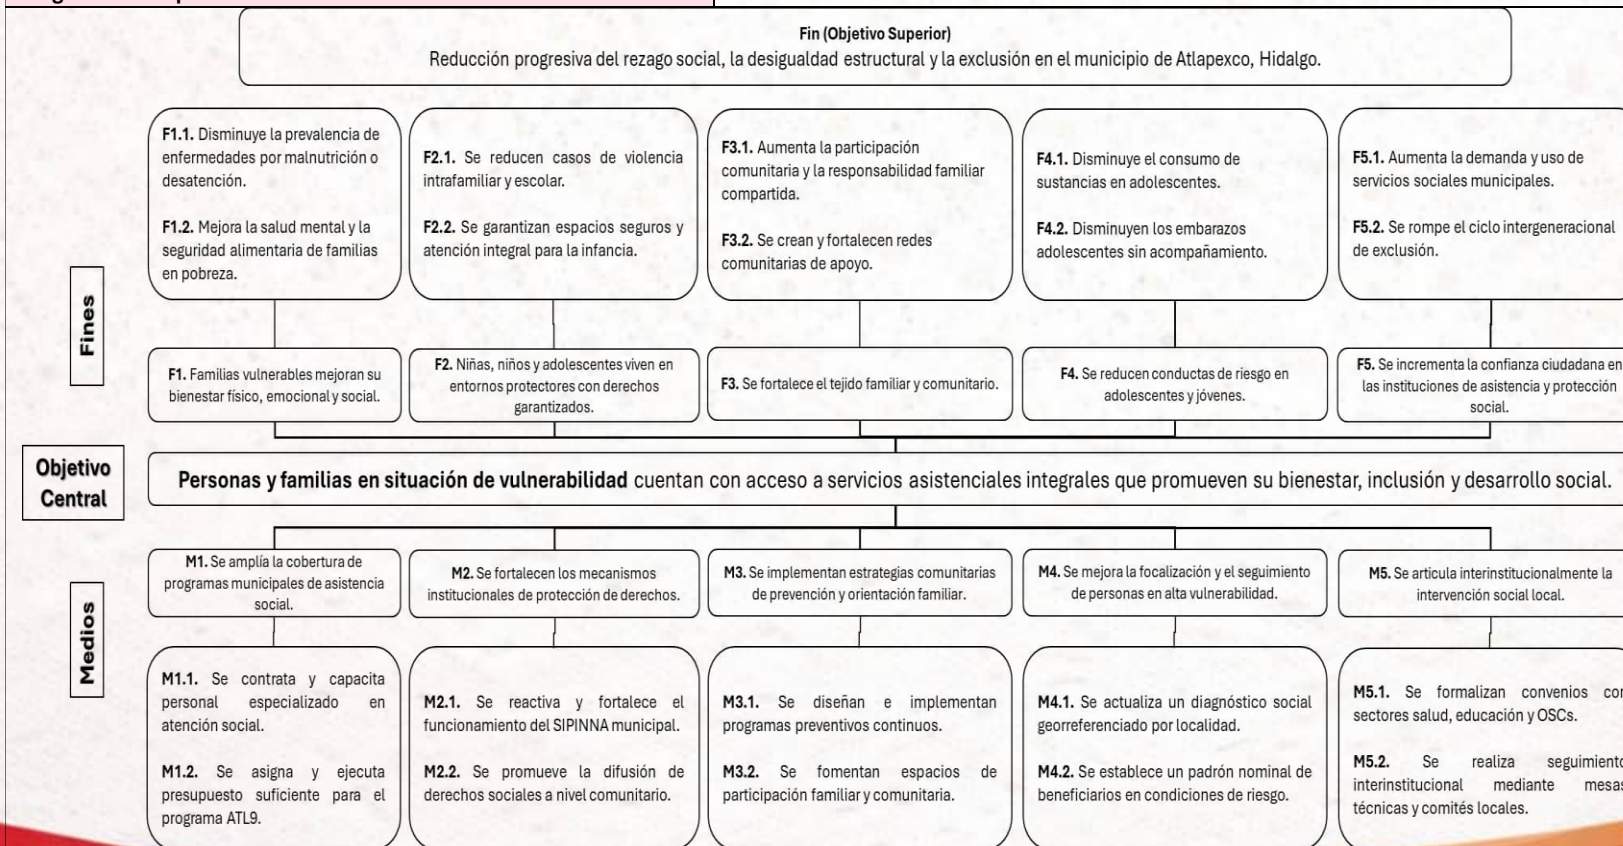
Fin (Objetivo Superior)
Reducción progresiva del rezago social, la desigualdad estructural y la exclusión en el municipio de Atlapexco, Hidalgo.

**F1.1.** Disminuye la prevalencia de enfermedades por malnutrición o desatención.

**F1.2.** Mejora la salud mental y la seguridad alimentaria de familias en pobreza.

**F2.1.** Se reducen casos de violencia intrafamiliar y escolar.

**F2.2.** Se garantizan espacios seguros y atención integral para la infancia.

**F3.1.** Aumenta la participación comunitaria y la responsabilidad familiar compartida.

**F3.2.** Se crean y fortalecen redes comunitarias de apoyo.

**F4.1.** Disminuye el consumo de sustancias en adolescentes.

**F4.2.** Disminuyen los embarazos adolescentes sin acompañamiento.

**F5.1.** Aumenta la demanda y uso de servicios sociales municipales.

**F5.2.** Se rompe el ciclo intergeneracional de exclusión.

Fines

**F1.** Familias vulnerables mejoran su bienestar físico, emocional y social.

**F2.** Niñas, niños y adolescentes viven en entornos protectores con derechos garantizados.

**F3.** Se fortalece el tejido familiar y comunitario.

**F4.** Se reducen conductas de riesgo en adolescentes y jóvenes.

**F5.** Se incrementa la confianza ciudadana en las instituciones de asistencia y protección social.

Objetivo Central

**Personas y familias en situación de vulnerabilidad** cuentan con acceso a servicios asistenciales integrales que promueven su bienestar, inclusión y desarrollo social.

**M1.** Se amplía la cobertura de programas municipales de asistencia social.

**M2.** Se fortalecen los mecanismos institucionales de protección de derechos.

**M3.** Se implementan estrategias comunitarias de prevención y orientación familiar.

**M4.** Se mejora la focalización y el seguimiento de personas en alta vulnerabilidad.

**M5.** Se articula interinstitucionalmente la intervención social local.

Medios

**M1.1.** Se contrata y capacita personal especializado en atención social.

**M1.2.** Se asigna y ejecuta presupuesto suficiente para el programa ATL9.

**M2.1.** Se reactiva y fortalece el funcionamiento del SIPINNA municipal.

**M2.2.** Se promueve la difusión de derechos sociales a nivel comunitario.

**M3.1.** Se diseñan e implementan programas preventivos continuos.

**M3.2.** Se fomentan espacios de participación familiar y comunitaria.

**M4.1.** Se actualiza un diagnóstico social georreferenciado por localidad.

**M4.2.** Se establece un padrón nominal de beneficiarios en condiciones de riesgo.

**M5.1.** Se formalizan convenios con sectores salud, educación y OSCs.

**M5.2.** Se realiza seguimiento interinstitucional mediante mesas técnicas y comités locales.